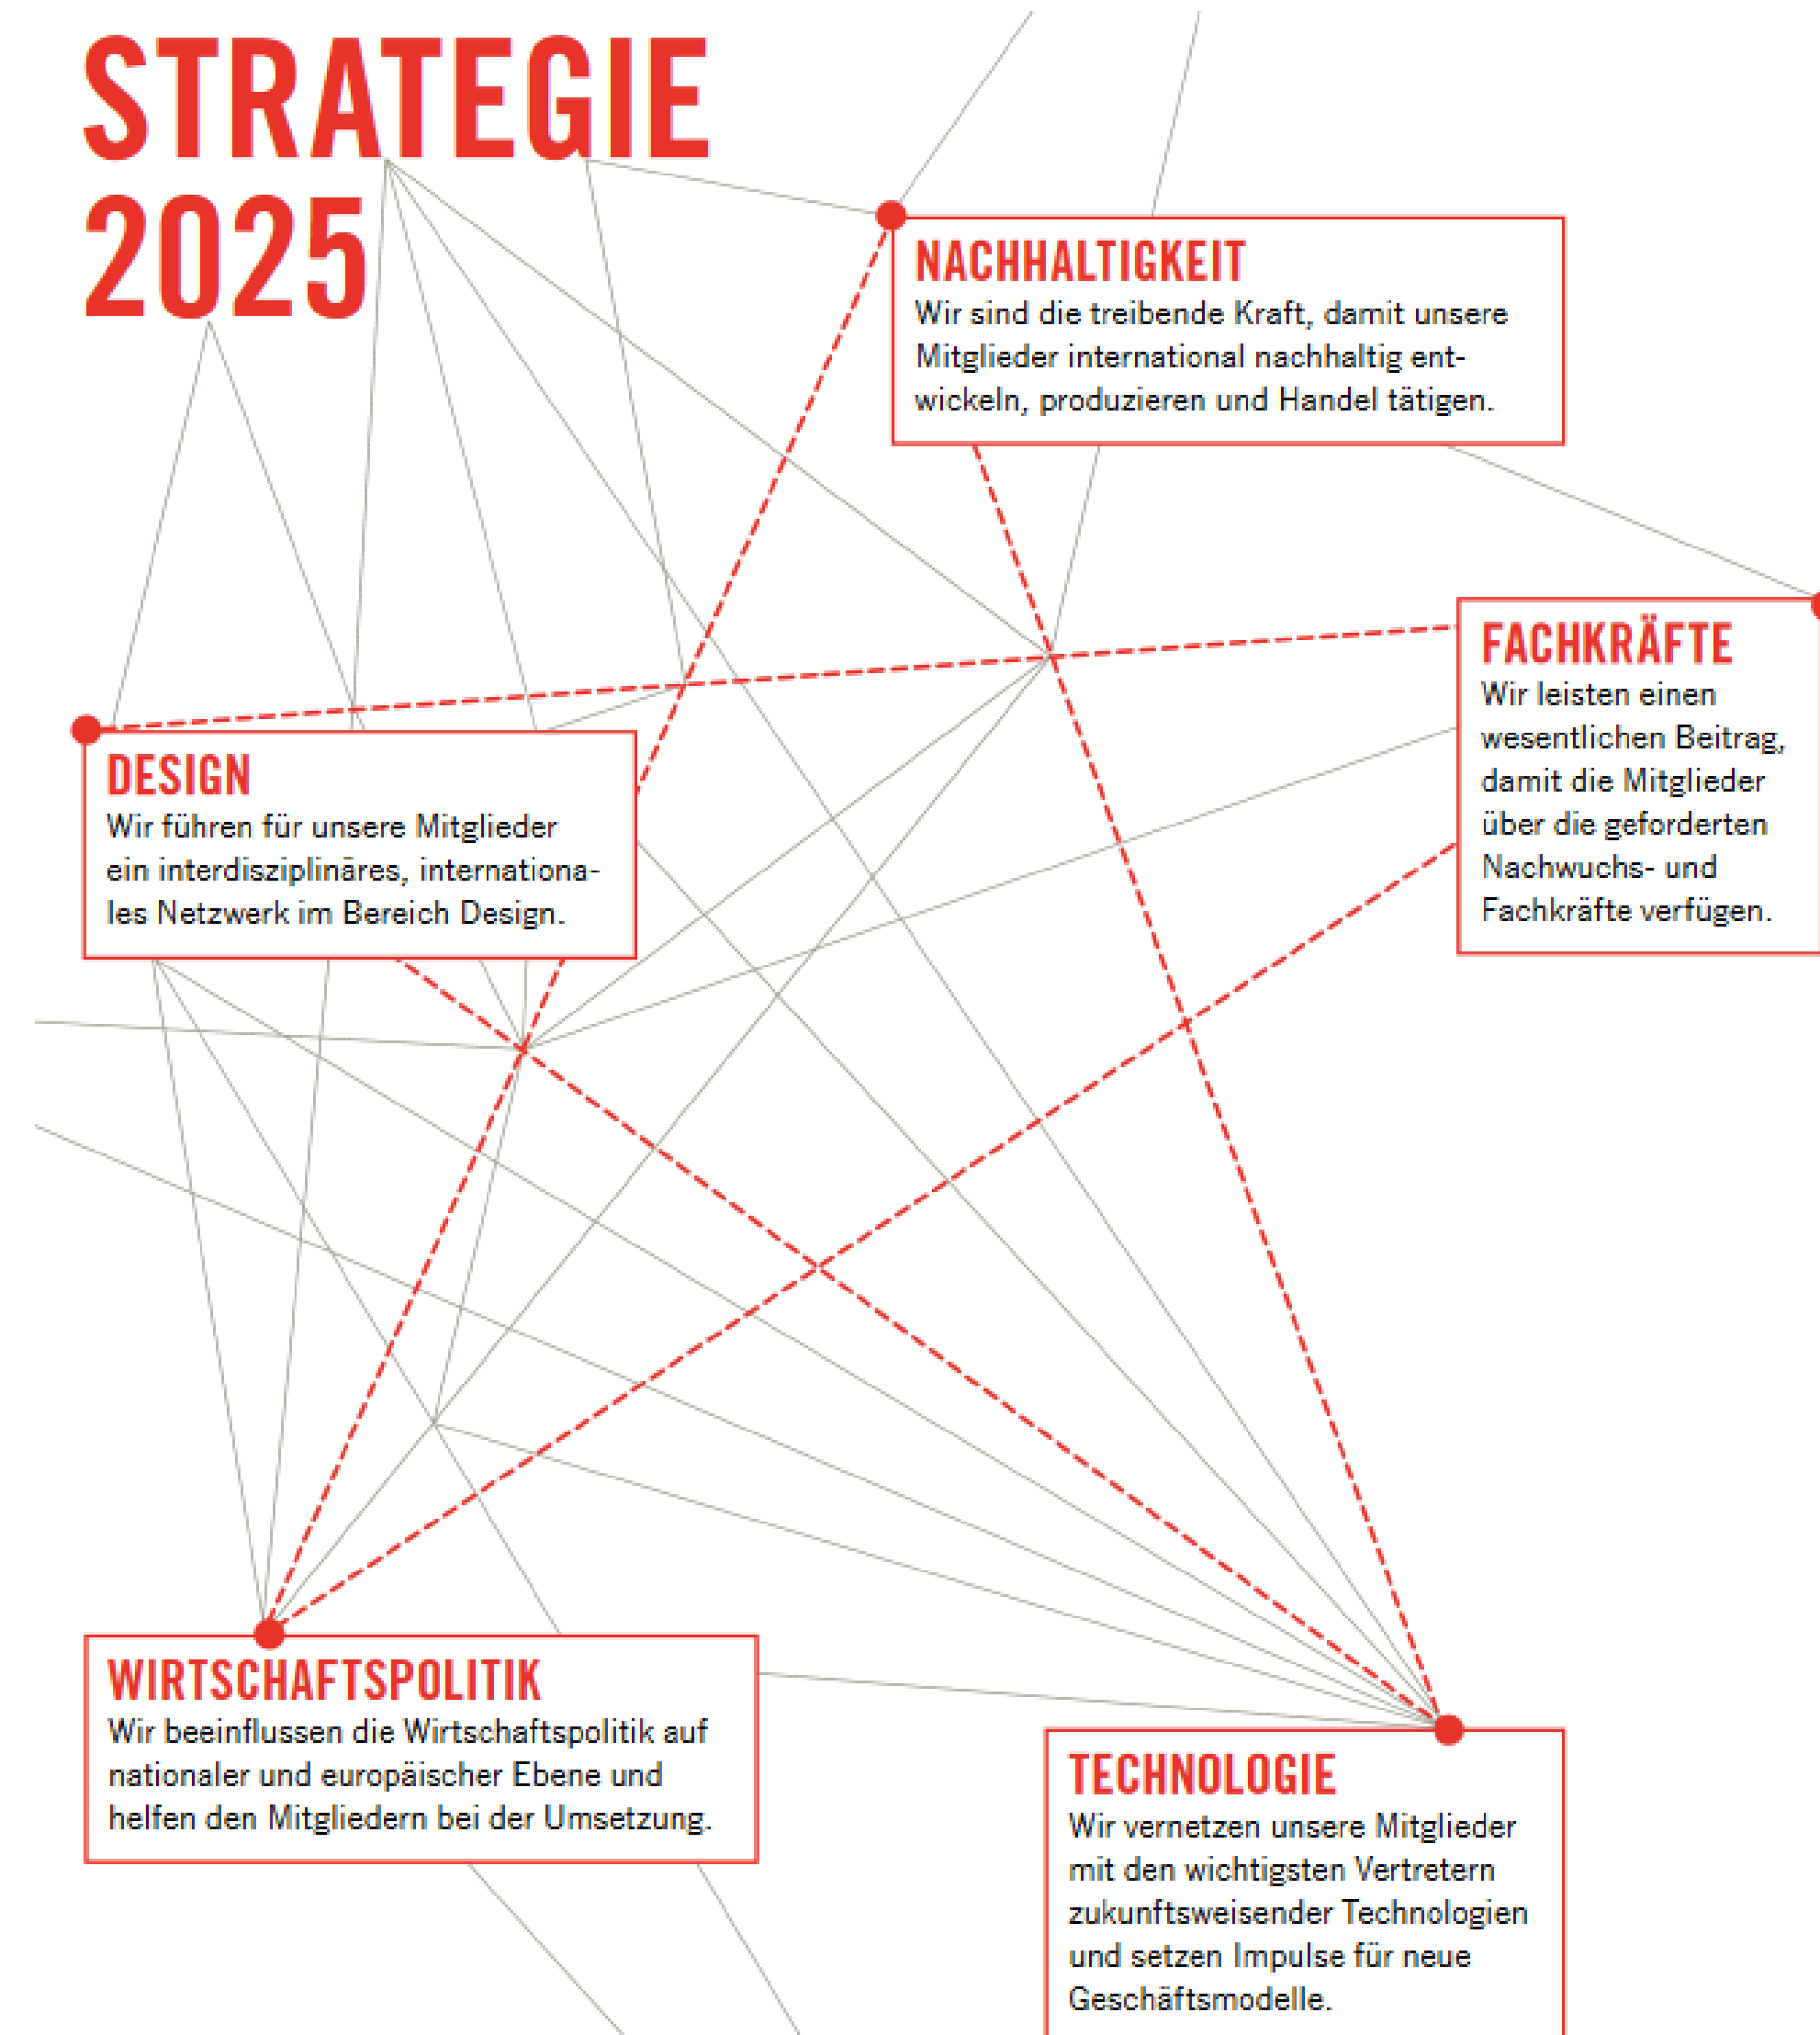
STRATEGIE 2025

NACHHALTIGKEIT
Wir sind die treibende Kraft, damit unsere Mitglieder international nachhaltig entwickeln, produzieren und Handel tätigen.

FACHKRÄFTE
Wir leisten einen wesentlichen Beitrag, damit die Mitglieder über die geforderten Nachwuchs- und Fachkräfte verfügen.

DESIGN
Wir führen für unsere Mitglieder ein interdisziplinäres, internationales Netzwerk im Bereich Design.

WIRTSCHAFTSPOLITIK
Wir beeinflussen die Wirtschaftspolitik auf nationaler und europäischer Ebene und helfen den Mitgliedern bei der Umsetzung.

TECHNOLOGIE
Wir vernetzen unsere Mitglieder mit den wichtigsten Vertretern zukunftsweisender Technologien und setzen Impulse für neue Geschäftsmodelle.